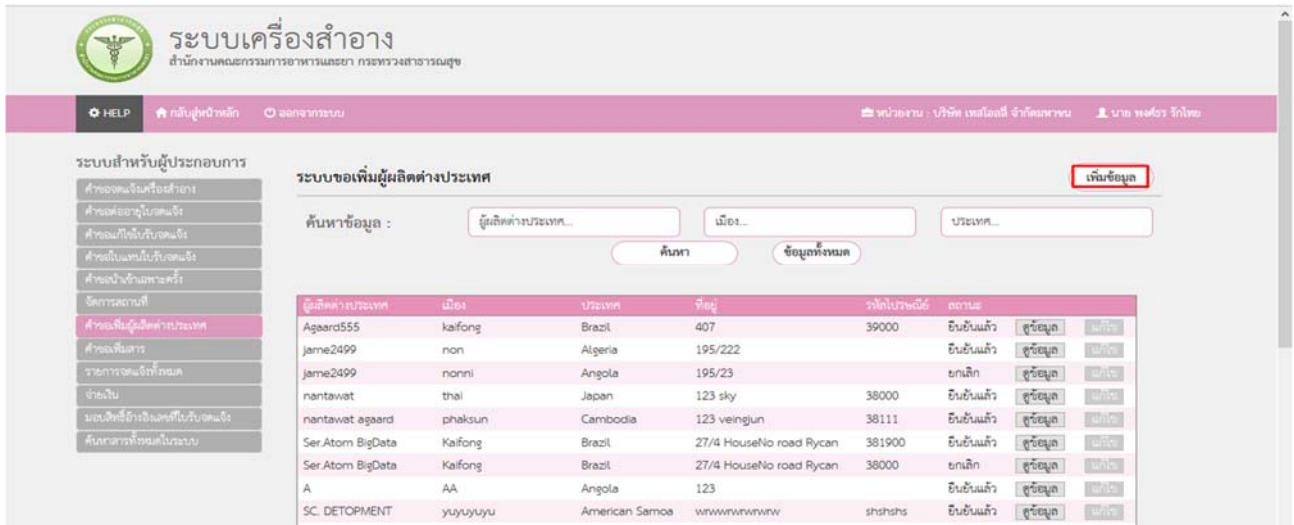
ระบบเครื่องสำอาง
สำนักงานคณะกรรมการอาหารและยา กระทรวงสาธารณสุข

HELP กลับสู่หน้าหลัก ออกจากระบบ
หน่วยงาน : บริษัท เทสโอเอลี จำกัดมหาชน นาย พงศ์ธร รักไทย

ระบบสำหรับผู้ประกอบการ
คำขอจดแจ้งเครื่องสำอาง
คำขอต่ออายุใบจดแจ้ง
คำขอแก้ไขใบรับจดแจ้ง
คำขอใบแทนใบรับจดแจ้ง
คำขอนำเข้าเฉพาะคราว
จัดการสถานที่
คำขอเพิ่มผู้ผลิตต่างประเทศ
คำขอเพิ่มสาร
รายการจดแจ้งทั้งหมด
จ่ายเงิน
มอบสิทธิ์อ้างอิงเลขที่ใบรับจดแจ้ง
ค้นหาสารทั้งหมดในระบบ

ระบบขอเพิ่มผู้ผลิตต่างประเทศ
เพิ่มข้อมูล

ค้นหาข้อมูล : ผู้ผลิตต่างประเทศ... เมือง... ประเทศ...
ค้นหา ข้อมูลทั้งหมด

| ผู้ผลิตต่างประเทศ | เมือง | ประเทศ | ที่อยู่ | รหัสไปรษณีย์ | สถานะ | | |
|---|---|---|---|---|---|---|---|
| Agaard555 | kaifong | Brazil | 407 | 39000 | ยืนยันแล้ว | ดูข้อมูล | แก้ไข |
| jame2499 | non | Algeria | 195/222 | | ยืนยันแล้ว | ดูข้อมูล | แก้ไข |
| jame2499 | nonni | Angola | 195/23 | | ยกเลิก | ดูข้อมูล | แก้ไข |
| nantawat | thai | Japan | 123 sky | 38000 | ยืนยันแล้ว | ดูข้อมูล | แก้ไข |
| nantawat agaard | phaksun | Cambodia | 123 veingjun | 38111 | ยืนยันแล้ว | ดูข้อมูล | แก้ไข |
| Ser.Atom BigData | Kaifong | Brazil | 27/4 HouseNo road Rycan | 381900 | ยืนยันแล้ว | ดูข้อมูล | แก้ไข |
| Ser.Atom BigData | Kaifong | Brazil | 27/4 HouseNo road Rycan | 38000 | ยกเลิก | ดูข้อมูล | แก้ไข |
| A | AA | Angola | 123 | | ยืนยันแล้ว | ดูข้อมูล | แก้ไข |
| SC. DETOPMENT | yuyuyuyu | American Samoa | wrwwrwrwrwrw | shshshs | ยืนยันแล้ว | ดูข้อมูล | แก้ไข |